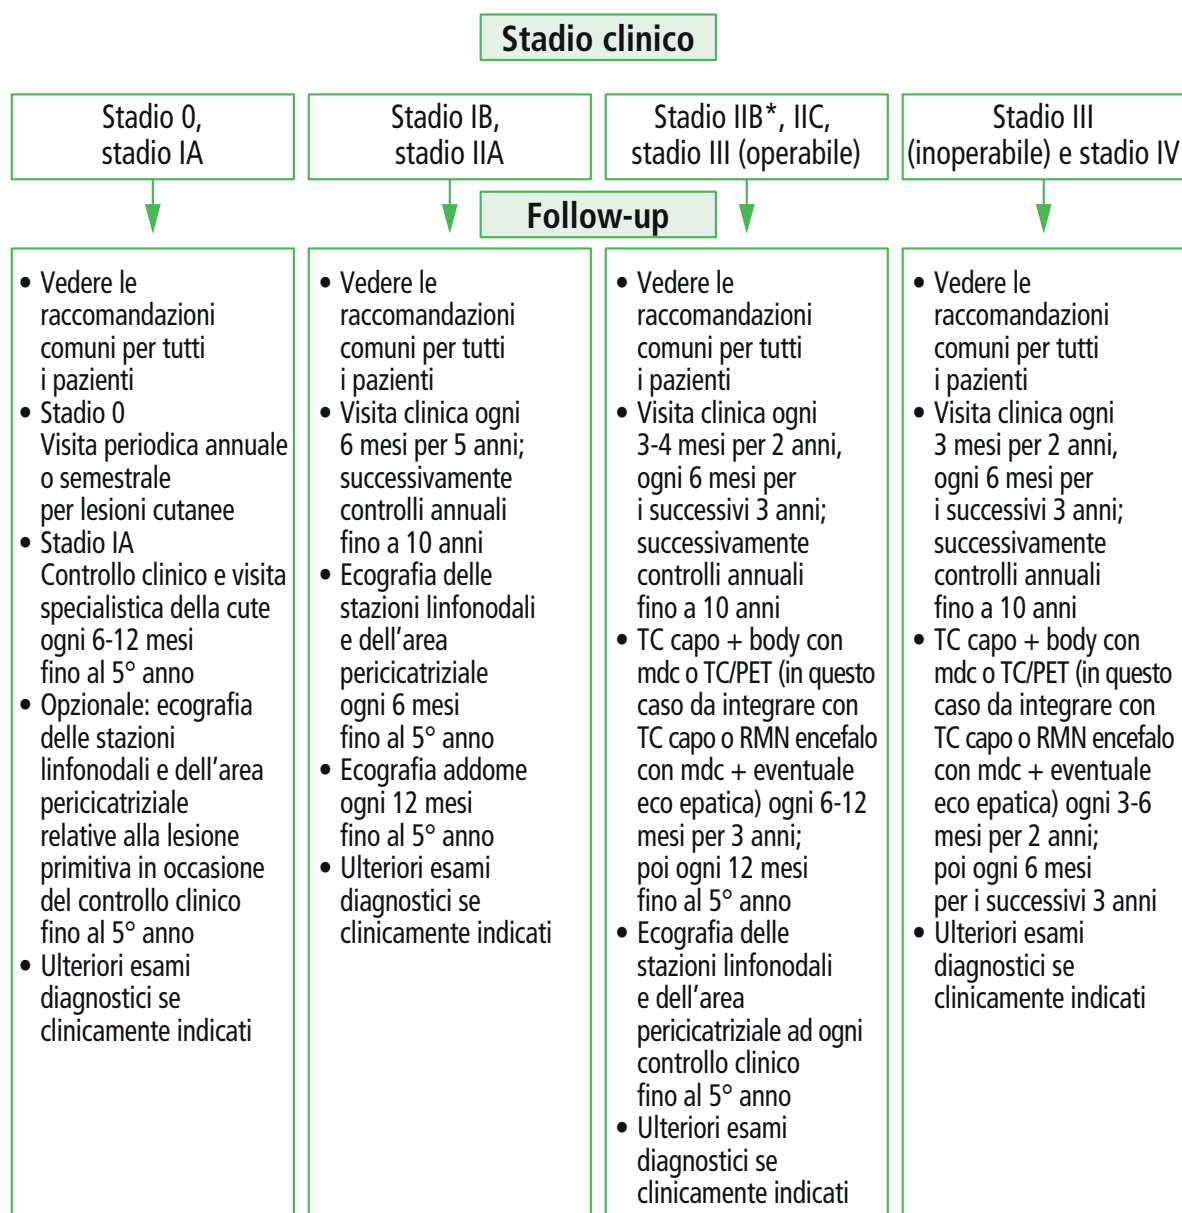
Stadio clinico

Stadio 0, stadio IA

Stadio IB, stadio IIA

Stadio IIB*, IIC, stadio III (operabile)

Stadio III (inoperabile) e stadio IV

Follow-up

• Vedere le raccomandazioni comuni per tutti i pazienti
• Stadio 0
Visita periodica annuale o semestrale per lesioni cutanee
• Stadio IA
Controllo clinico e visita specialistica della cute ogni 6-12 mesi fino al 5° anno
• Opzionale: ecografia delle stazioni linfonodali e dell'area pericicatriziale relative alla lesione primitiva in occasione del controllo clinico fino al 5° anno
• Ulteriori esami diagnostici se clinicamente indicati

• Vedere le raccomandazioni comuni per tutti i pazienti
• Visita clinica ogni 6 mesi per 5 anni; successivamente controlli annuali fino a 10 anni
• Ecografia delle stazioni linfonodali e dell'area pericicatriziale ogni 6 mesi fino al 5° anno
• Ecografia addome ogni 12 mesi fino al 5° anno
• Ulteriori esami diagnostici se clinicamente indicati

• Vedere le raccomandazioni comuni per tutti i pazienti
• Visita clinica ogni 3-4 mesi per 2 anni, ogni 6 mesi per i successivi 3 anni; successivamente controlli annuali fino a 10 anni
• TC capo + body con mdc o TC/PET (in questo caso da integrare con TC capo o RMN encefalo con mdc + eventuale eco epatica) ogni 6-12 mesi per 3 anni; poi ogni 12 mesi fino al 5° anno
• Ecografia delle stazioni linfonodali e dell'area pericicatriziale ad ogni controllo clinico fino al 5° anno
• Ulteriori esami diagnostici se clinicamente indicati

• Vedere le raccomandazioni comuni per tutti i pazienti
• Visita clinica ogni 3 mesi per 2 anni, ogni 6 mesi per i successivi 3 anni; successivamente controlli annuali fino a 10 anni
• TC capo + body con mdc o TC/PET (in questo caso da integrare con TC capo o RMN encefalo con mdc + eventuale eco epatica) ogni 3-6 mesi per 2 anni; poi ogni 6 mesi per i successivi 3 anni
• Ulteriori esami diagnostici se clinicamente indicati